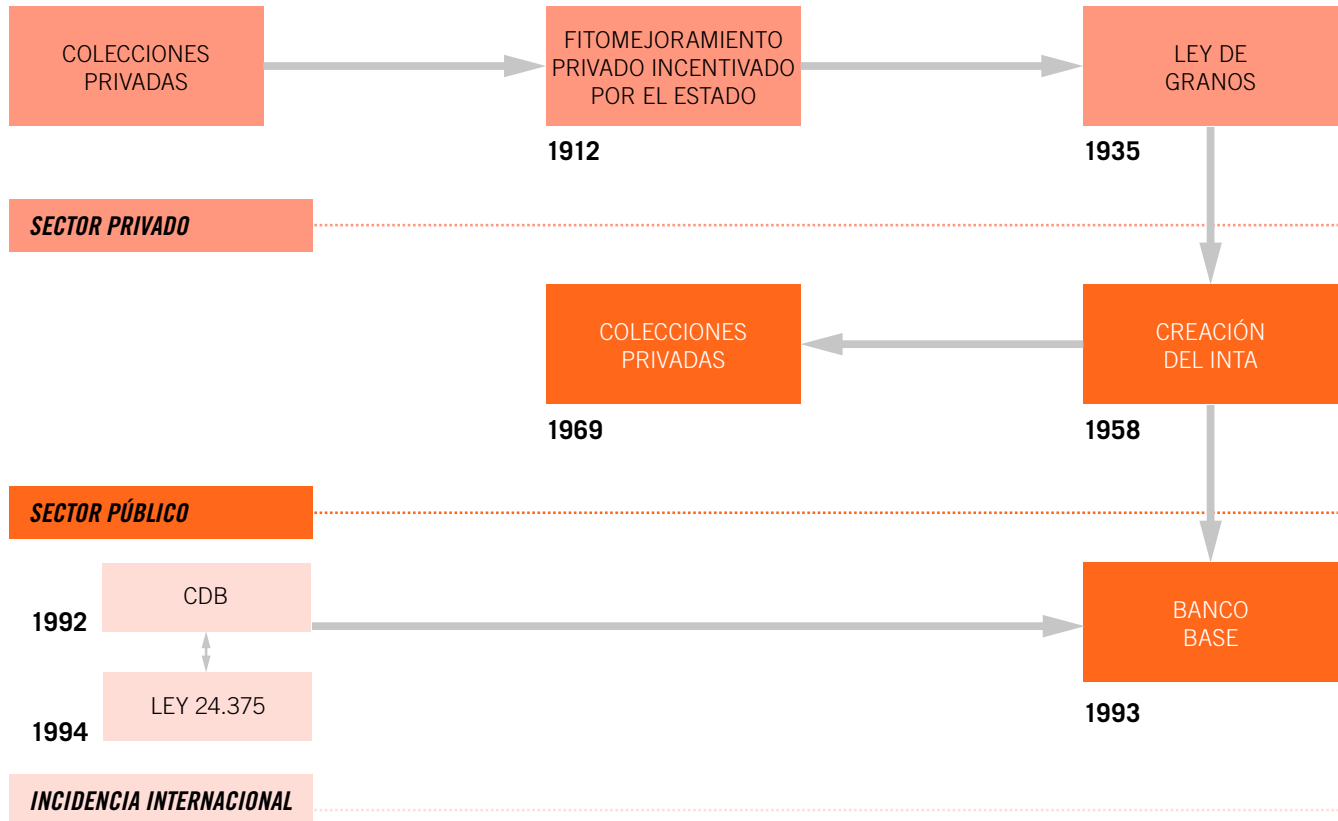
COLECCIONES PRIVADAS

FITOMEJORAMIENTO PRIVADO INCENTIVADO POR EL ESTADO

1912

LEY DE GRANOS

1935

SECTOR PRIVADO

COLECCIONES PRIVADAS

1969

CREACIÓN DEL INTA

1958

SECTOR PÚBLICO

1992

CDB

1994

LEY 24.375

BANCO BASE

1993

INCIDENCIA INTERNACIONAL